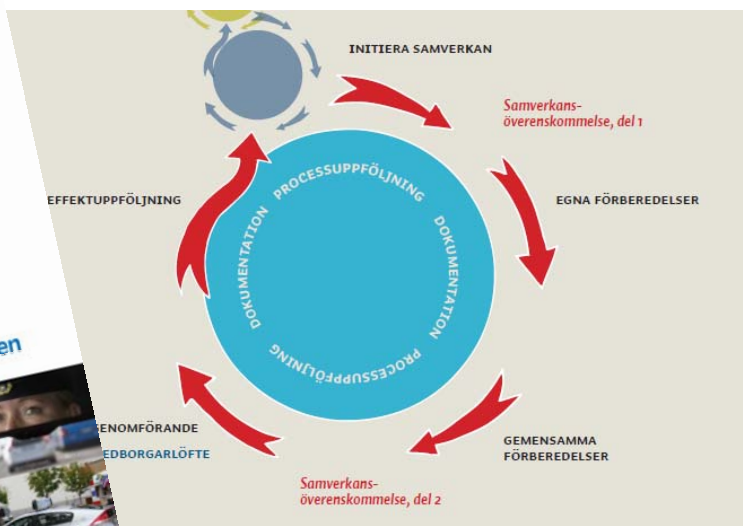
INITIERA SAMVERKAN

Samverkansöverenskommelse, del 1

EGNA FÖRBEREDELSER

GEMENSAMMA FÖRBEREDELSER

Samverkansöverenskommelse, del 2

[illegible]GENOMFÖRANDE

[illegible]EDBORGARLÖFTE

EFFEKTUPPFÖLJNING

PROCESSUPPFÖLJNING

DOKUMENTATION

PROCESSUPPFÖLJNING

DOKUMENTATION

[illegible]en